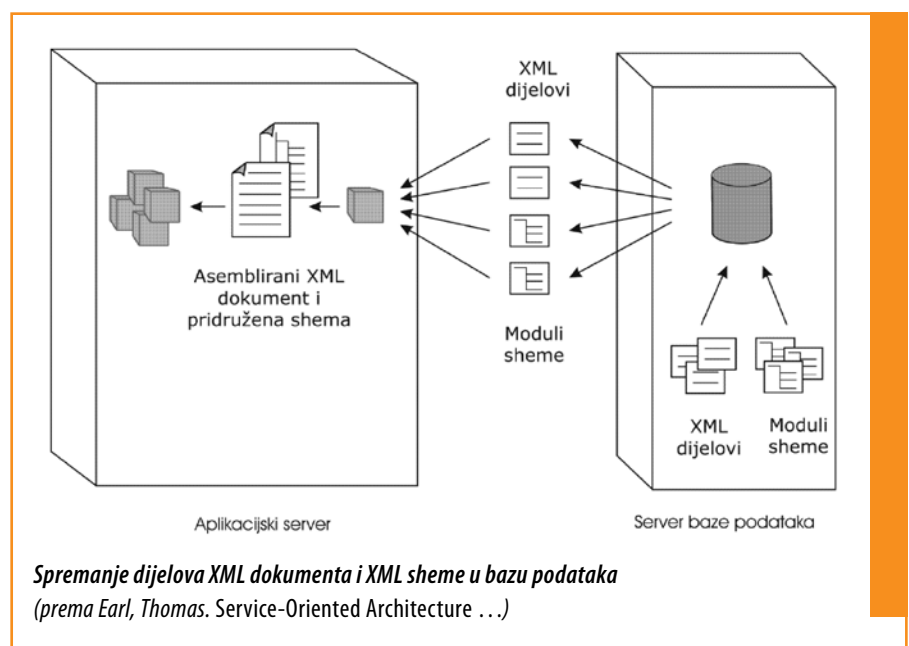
XML dijelovi

Asemblirani XML dokument i pridružena shema

Moduli sheme

XML dijelovi

Moduli sheme

Aplikacijski server

Server baze podataka

Spremanje dijelova XML dokumenta i XML sheme u bazu podataka
(prema Earl, Thomas. Service-Oriented Architecture …)